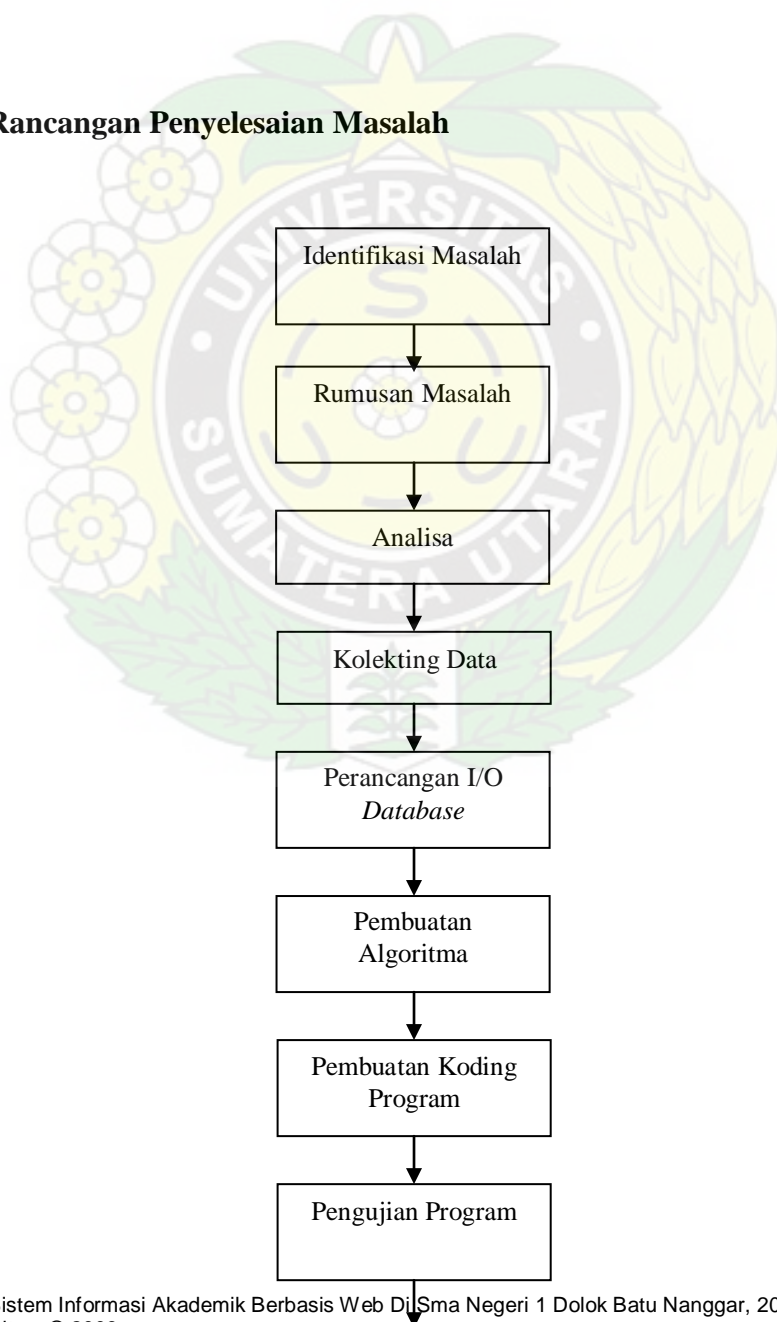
Rancangan Penyelesaian Masalah

Identifikasi Masalah

Rumusan Masalah

Analisa

Kolekting Data

Perancangan I/O *Database*

Pembuatan Algoritma

Pembuatan Koding Program

Pengujian Program

istem Informasi Akademik Berbasis Web Di Sma Negeri 1 Dolok Batu Nanggar, 20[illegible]